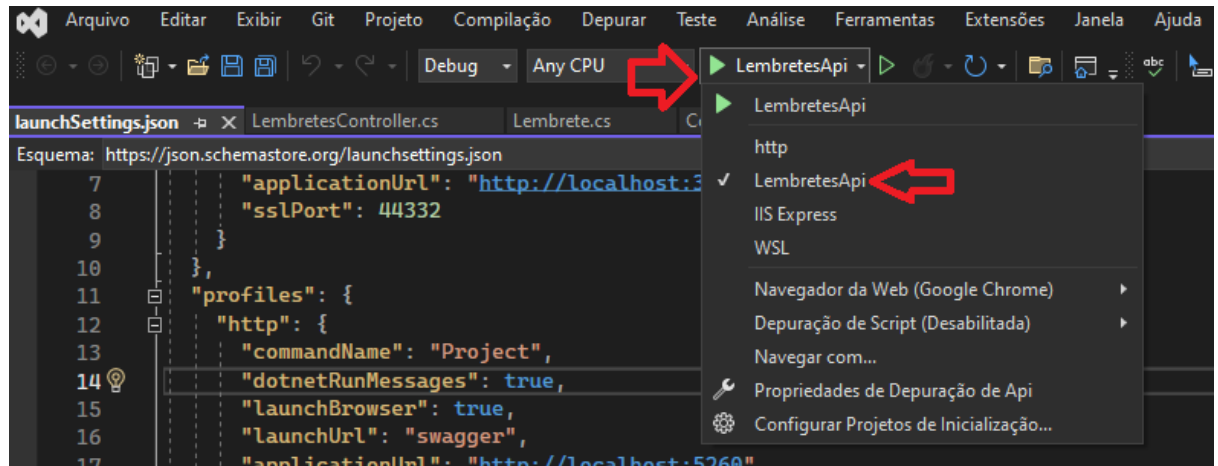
Arquivo Editar Exibir Git Projeto Compilação Depurar Teste Análise Ferramentas Extensões Janela Ajuda

Debug Any CPU LembretesApi

launchSettings.json LembretesController.cs Lembrete.cs Co

Esquema: https://json.schemastore.org/launchsettings.json

7 "applicationUrl": "http://localhost:3
8 "sslPort": 44332
9 }
10 },
11 "profiles": {
12 "http": {
13 "commandName": "Project",
14 "dotnetRunMessages": true,
15 "launchBrowser": true,
16 "launchUrl": "swagger",
17 "applicationUrl": "http://localhost:5260",

LembretesApi
http
✓ LembretesApi
IIS Express
WSL
Navegador da Web (Google Chrome)
Depuração de Script (Desabilitada)
Navegar com...
Propriedades de Depuração de Api
Configurar Projetos de Inicialização...